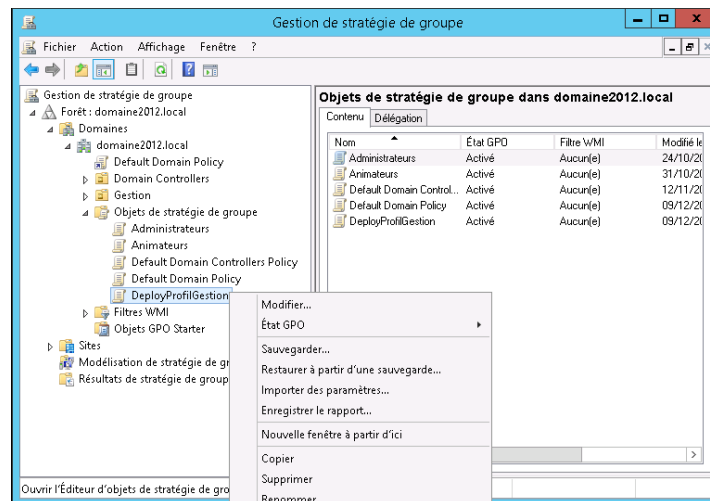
Gestion de stratégie de groupe

Fichier Action Affichage Fenêtre ?

Gestion de stratégie de groupe
Forêt : domaine2012.local
Domaines
domaine2012.local
Default Domain Policy
Domain Controllers
Gestion
Objets de stratégie de groupe
Administrateurs
Animateurs
Default Domain Controllers Policy
Default Domain Policy
DeployProfilGestion
Filtres WMI
Objets GPO Starter
Sites
Modélisation de stratégie de gr
Résultats de stratégie de group

Objets de stratégie de groupe dans domaine2012.local
Contenu Délégation

| Nom | État GPO | Filtre WMI | Modifié le |
|---|---|---|---|
| Administrateurs | Activé | Aucun(e) | 24/10/2 |
| Animateurs | Activé | Aucun(e) | 31/10/2 |
| Default Domain Control... | Activé | Aucun(e) | 12/11/2 |
| Default Domain Policy | Activé | Aucun(e) | 09/12/2 |
| DeployProfilGestion | Activé | Aucun(e) | 09/12/2 |

Modifier...
État GPO
Sauvegarder...
Restaurer à partir d'une sauvegarde...
Importer des paramètres...
Enregistrer le rapport...
Nouvelle fenêtre à partir d'ici
Copier
Supprimer
Renommer

Ouvrir l'Éditeur d'objets de stratégie de gro